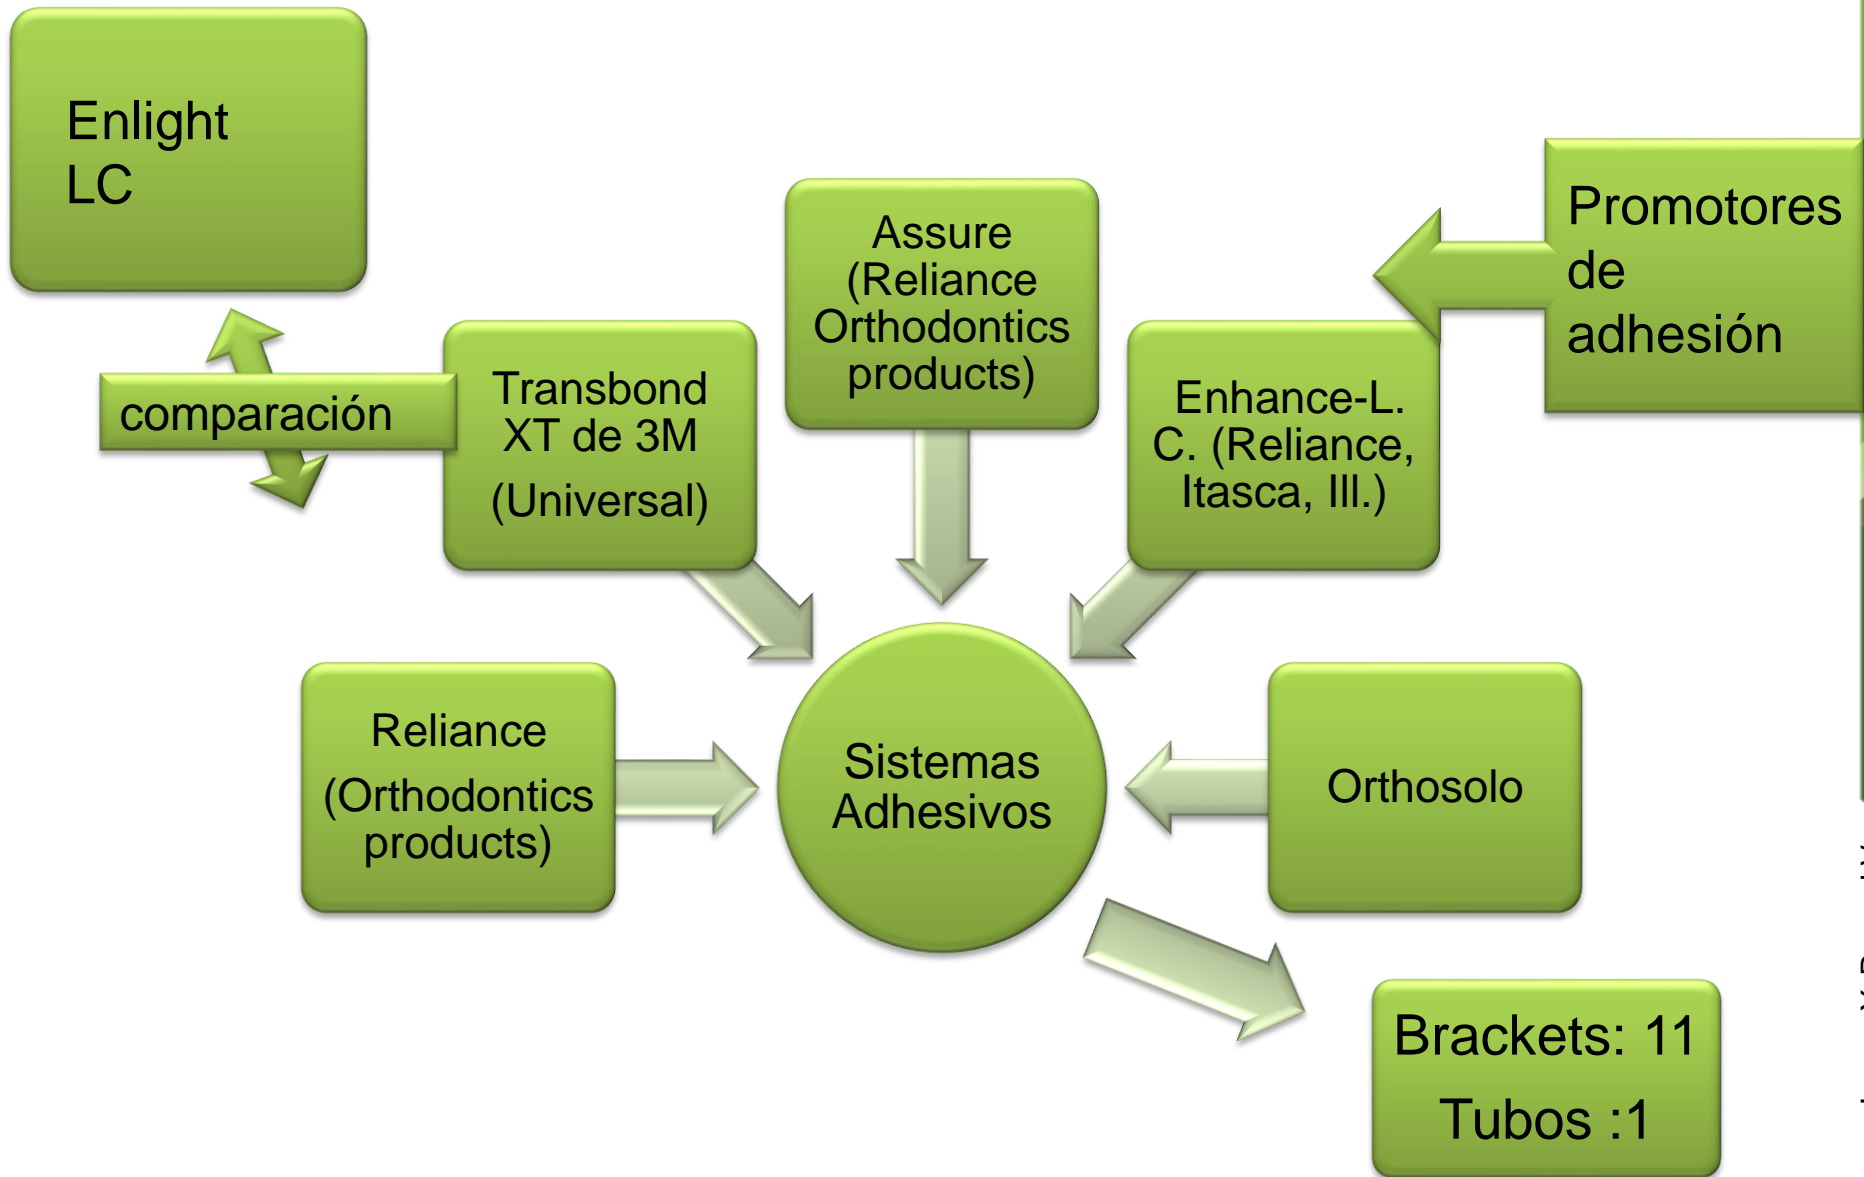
Enlight LC

comparación

Transbond XT de 3M (Universal)

Assure (Reliance Orthodontics products)

Enhance-L. C. (Reliance, Itasca, Ill.)

Promotores de adhesión

Reliance (Orthodontics products)

Sistemas Adhesivos

Orthosolo

Brackets: 11

Tubos :1